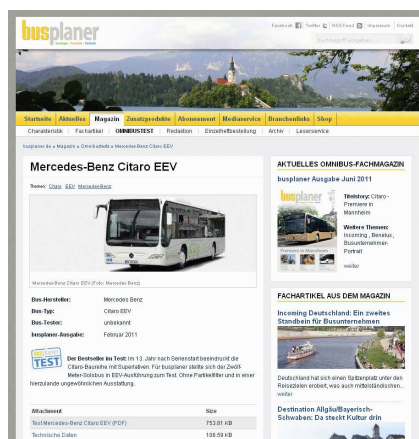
busplaner

Facebook | Twitter | RSS-Feed | Impressum | Kontakt

Suchbegriff eingeben

Startseite | Aktuelles | Magazin | Zusatzprodukte | Abonnement | Mediaservice | Branchenlinks | Shop

Charakteristik | Fachartikel | OMNIBUSTEST | Redaktion | Einzelheftbestellung | Archiv | Leserservice

busplaner.de » Magazin » Omnibustests » Mercedes-Benz Citaro EEV

Mercedes-Benz Citaro EEV

Themen: Citaro EEV Mercedes-Benz

Mercedes-Benz Citaro EEV (Foto: Mercedes Benz)

| | |
|---|---|
| Bus-Hersteller: | Mercedes Benz |
| Bus-Typ: | Citaro EEV |
| Bus-Tester: | unbekannt |
| busplaner-Ausgabe: | Februar 2011 |

TEST

Der Bestseller im Test: Im 13. Jahr nach Serienstart beeindruckt die Citaro-Baureihe mit Superlativen. Für busplaner stellte sich der Zwölf-Meter-Solobus in EEV-Ausführung zum Test. Ohne Partikelfilter und in einer hierzulande ungewöhnlichen Ausstattung.

| Attachment | Size |
|---|---|
| Test Mercedes-Benz Citaro EEV (PDF) | 753.81 KB |
| Technische Daten | 108.59 KB |

AKTUELLES OMNIBUS-FACHMAGAZIN

busplaner Ausgabe Juni 2011

Titelstory: Citaro-Premiere in Mannheim

Weitere Themen: Incoming, Benelux, Busunternehmer-Portrait

weiter

FACHARTIKEL AUS DEM MAGAZIN

Incoming Deutschland: Ein zweites Standbein für Busunternehmen

Deutschland hat sich einen Spitzenplatz unter den Reisezielen erobert, was auch mittelständischen...
weiter

Destination Allgäu/Bayerisch-Schwaben: Da steckt Kultur drin